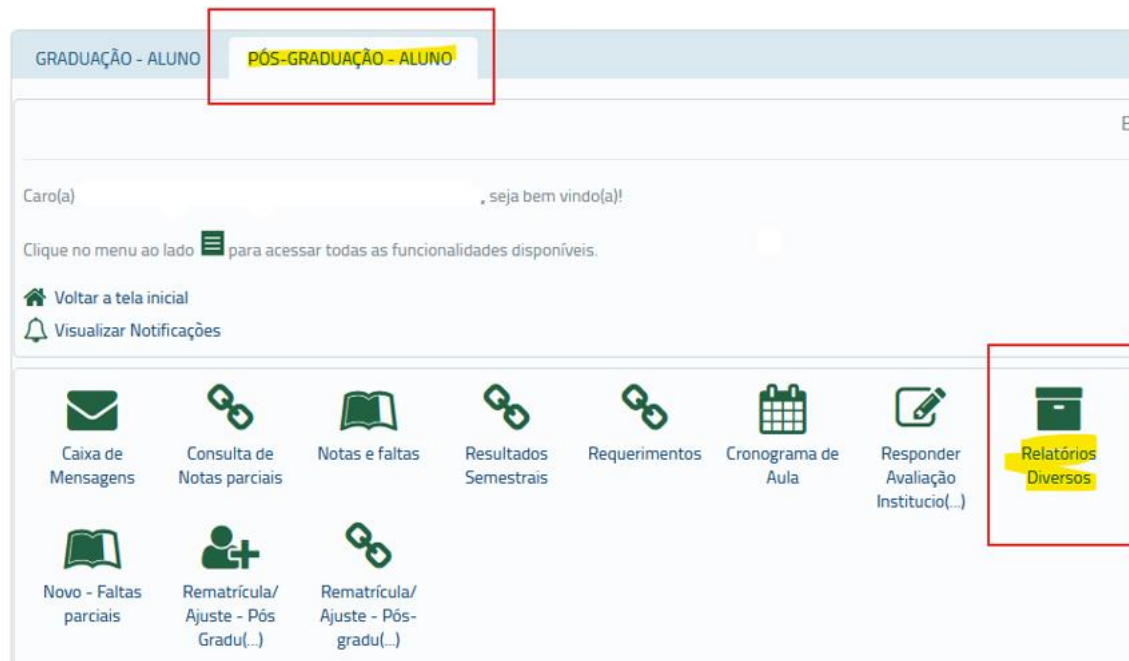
GRADUAÇÃO - ALUNO PÓS-GRADUAÇÃO - ALUNO

E

Caro(a) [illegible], seja bem vindo(a)!

Clique no menu ao lado para acessar todas as funcionalidades disponíveis.

Voltar a tela inicial
Visualizar Notificações

Caixa de Mensagens
Consulta de Notas parciais
Notas e faltas
Resultados Semestrais
Requerimentos
Cronograma de Aula
Responder Avaliação Institucio(...)
Relatórios Diversos
Novo - Faltas parciais
Rematrícula/ Ajuste - Pós Gradu(...)
Rematrícula/ Ajuste - Pós-gradu(...)